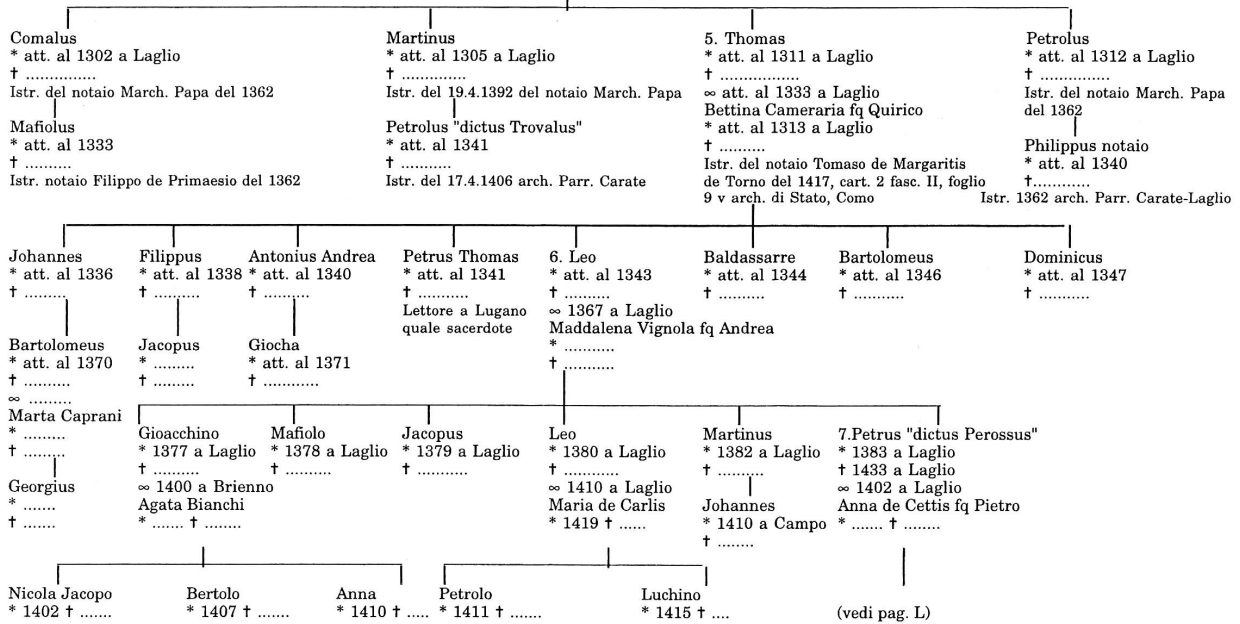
Comalus
* att. al 1302 a Laglio
† ...............
Istr. del notaio March. Papa del 1362

Mafiolus
* att. al 1333
† ..........
Istr. notaio Filippo de Primaesio del 1362

Martinus
* att. al 1305 a Laglio
† ..............
Istr. del 19.4.1392 del notaio March. Papa

Petrolus "dictus Trovalus"
* att. al 1341
† ...........
Istr. del 17.4.1406 arch. Parr. Carate

5. Thomas
* att. al 1311 a Laglio
† .................
∞ att. al 1333 a Laglio
Bettina Cameraria fq Quirico
* att. al 1313 a Laglio
† ..........
Istr. del notaio Tomaso de Margaritis de Torno del 1417, cart. 2 fasc. II, foglio 9 v arch. di Stato, Como

Petrolus
* att. al 1312 a Laglio
† ...............
Istr. del notaio March. Papa del 1362

Philippus notaio
* att. al 1340
†............
Istr. 1362 arch. Parr. Carate-Laglio

Johannes
* att. al 1336
† .........

Bartolomeus
* att. al 1370
† ..........
∞ .........
Marta Caprani
* .........
† .........

Georgius
* .......
† .......

Filippus
* att. al 1338
† ..........

Jacopus
* .........
† .........

Antonius Andrea
* att. al 1340
† ..........

Giocha
* att. al 1371
† ............

Petrus Thomas
* att. al 1341
† ...........
Lettore a Lugano quale sacerdote

6. Leo
* att. al 1343
† ..........
∞ 1367 a Laglio
Maddalena Vignola fq Andrea
* ...........
† ...........

Baldassarre
* att. al 1344
† ..........

Bartolomeus
* att. al 1346
† ...........

Dominicus
* att. al 1347
† ...........

Gioacchino
* 1377 a Laglio
† ..........
∞ 1400 a Brienno
Agata Bianchi
* ....... † ........

Mafiolo
* 1378 a Laglio
† ..........

Jacopus
* 1379 a Laglio
† ...........

Leo
* 1380 a Laglio
† ............
∞ 1410 a Laglio
Maria de Carlis
* 1419 † ......

Martinus
* 1382 a Laglio
† ..........

Johannes
* 1410 a Campo
† ........

7.Petrus "dictus Perossus"
* 1383 a Laglio
† 1433 a Laglio
∞ 1402 a Laglio
Anna de Cettis fq Pietro
* ....... † ........

Nicola Jacopo
* 1402 † .......

Bertolo
* 1407 † .......

Anna
* 1410 † .....

Petrolo
* 1411 † .......

Luchino
* 1415 † ....

(vedi pag. L)